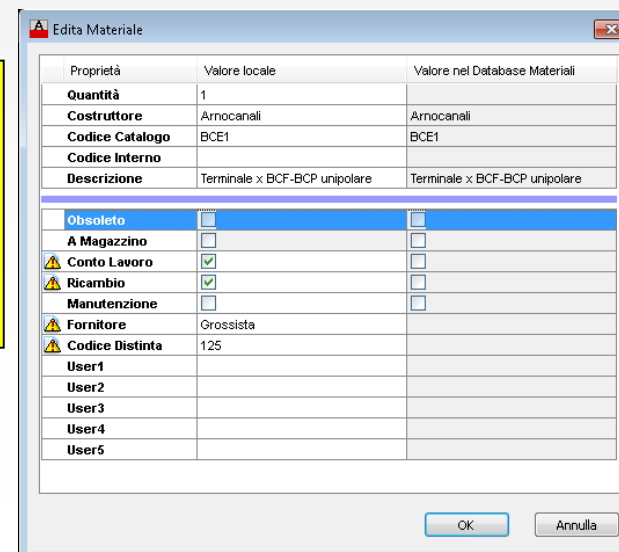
Edita Materiale

| Proprietà | Valore locale | Valore nel Database Materiali |
|---|---|---|
| Quantità | 1 | |
| Costruttore | Arnocanali | Arnocanali |
| Codice Catalogo | BCE1 | BCE1 |
| Codice Interno | | |
| Descrizione | Terminale x BCF-BCP unipolare | Terminale x BCF-BCP unipolare |

| | | |
|---|---|---|
| Obsoleto | | |
| A Magazzino | | |
| Conto Lavoro | | |
| Ricambio | | |
| Manutenzione | | |
| Fornitore | Grossista | |
| Codice Distinta | 125 | |
| User1 | | |
| User2 | | |
| User3 | | |
| User4 | | |
| User5 | | |

OK
Annulla